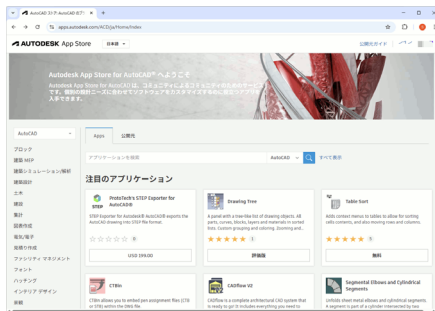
AutoCAD 文字 AutoCAD along
apps.autodesk.com/ACD/ja/Home/Index

AUTODESK App Store 日本語

公開元ガイド

Autodesk App Store for AutoCAD® へようこそ
Autodesk App Store for AutoCAD は、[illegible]

AutoCAD
ブロック
建築/MEP
建築シミュレーション/解析
建築設計
土木
建設
集計
設計作成
電気/電子
規格作成
ファシリティ マネジメント
フォント
ハッチング
インテリア デザイン
測量

Apps 公開元

アプリケーションを検索 AutoCAD すべて表示

注目のアプリケーション

ProtoTech's STEP Exporter for AutoCAD®
STEP Exporter for Autodesk® AutoCAD® exports the AutoCAD drawing into STEP file format.
US$ 199.00

Drawing Tree
A panel with a tree-like list of drawing objects. All parts, curves, blocks, layers and materials in sorted lists. Custom grouping and sorting. Zooming and...
★★★★★ 1
評価版

Table Sort
Adds context menus to tables to allow for sorting cells contents, and also moving rows and columns.
★★★★★ 5
無料

CTBin
CTBin allows you to embed pen assignment files (CTB or STB) within the DWG file.

CADflow V2
CADflow is a complete architectural CAD system that is ready to get to includes everything you need to

Segmental Elbows and Cylindrical Segments
Unfolds sheet metal elbows and cylindrical segments. A segment is part of a cylinder intersected by two